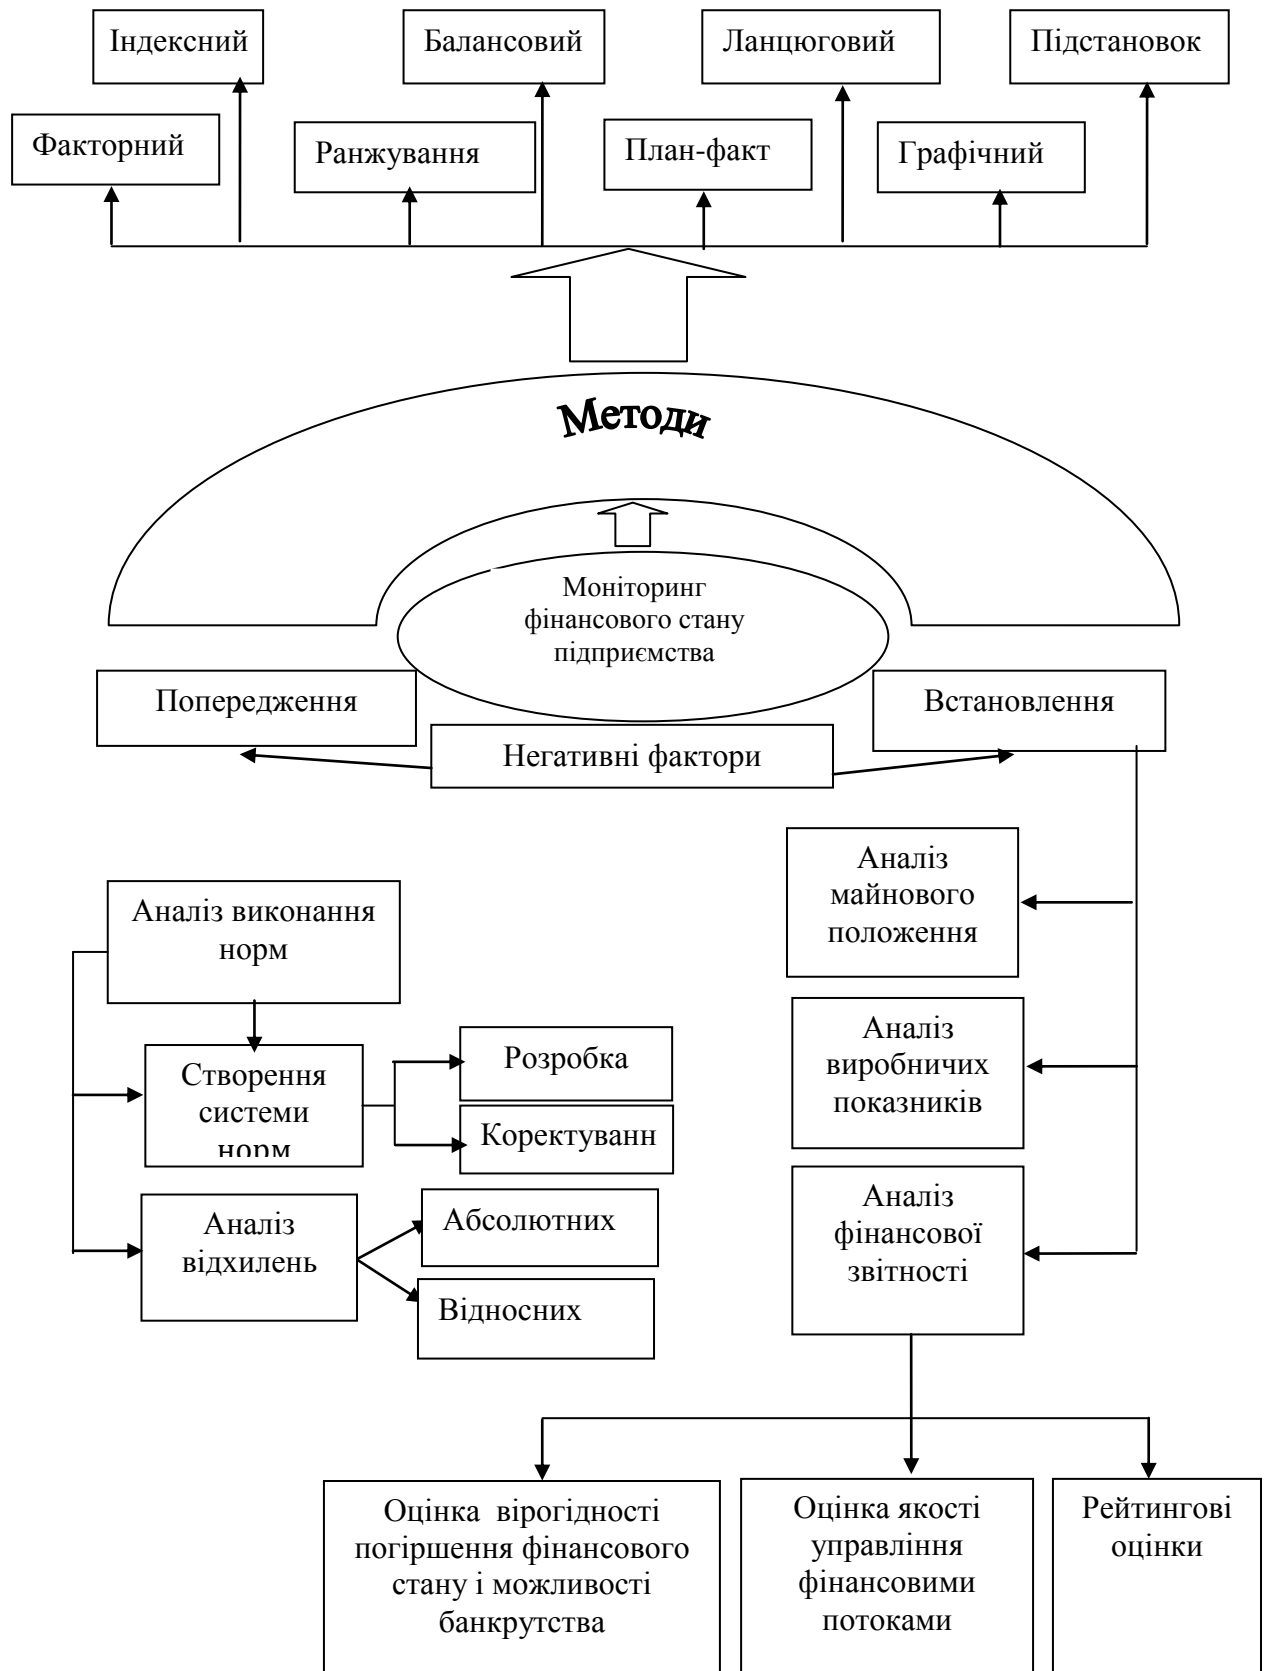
Індексний

Балансовий

Ланцюговий

Підстановок

Факторний

Ранжування

План-факт

Графічний

Методи

Моніторинг фінансового стану підприємства

Попередження

Встановлення

Негативні фактори

Аналіз майнового положення

Аналіз виконання норм

Аналіз виробничих показників

Створення системи норм

Розробка

Корективанн

Аналіз фінансової звітності

Аналіз відхилень

Абсолютних

Відносних

Оцінка вірогідності погіршення фінансового стану і можливості банкрутства

Оцінка якості управління фінансовими потоками

Рейтингові оцінки